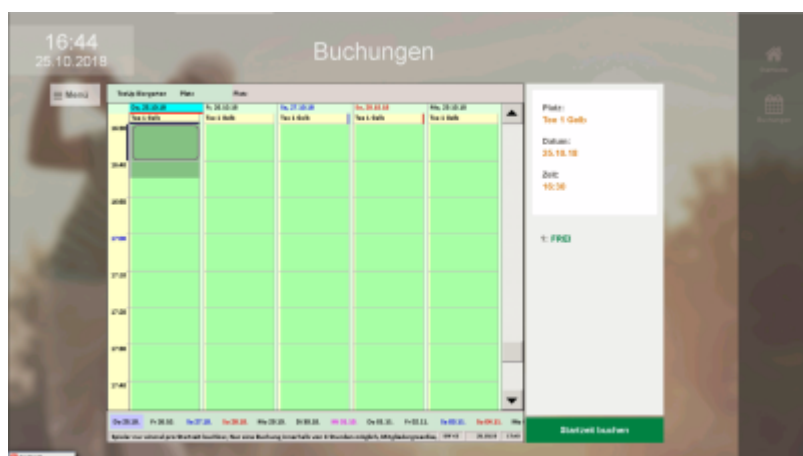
16:44
25.10.2018

Buchungen

Menü

Platz:
Tee 1 Golf

Datum:
25.10.18

Zeit:
16:30

1: FREI

Startzeit buchen

Do 25.10.
Fr 26.10.
Sa 27.10.
So 28.10.
Mo 29.10.
Di 30.10.
Mi 31.10.
Do 01.11.
Fr 02.11.
Sa 03.11.
So 04.11.
Mo

Tee 1 Golf
Tee 1 Golf
Tee 1 Golf
Tee 1 Golf
Tee 1 Golf

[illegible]